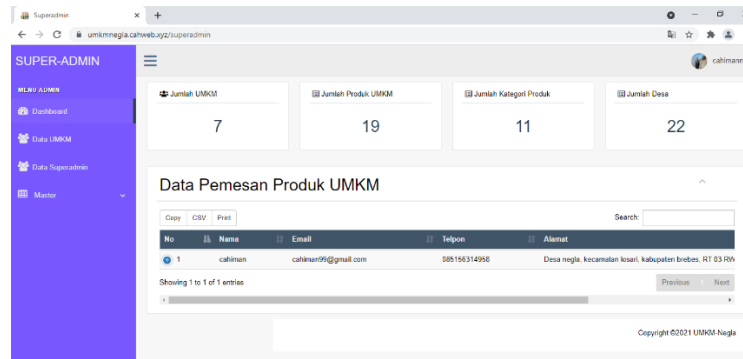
Superadmin

umkmnegla.cahweb.xyz/superadmin

SUPER-ADMIN

cahimann

MENU ADMIN

Dashboard

Data UMKM

Data Superadmin

Master

Jumlah UMKM

7

Jumlah Produk UMKM

19

Jumlah Kategori Produk

11

Jumlah Desa

22

Data Pemesan Produk UMKM

Copy CSV Print

Search:

| No | Nama | Email | Telpon | Alamat |
|---|---|---|---|---|
| 1 | cahiman | cahiman99@gmail.com | 085156314958 | Desa negla, kecamatan losari, kabupaten brebes, RT 03 RW |

Showing 1 to 1 of 1 entries

Previous Next

Copyright ©2021 UMKM-Negla